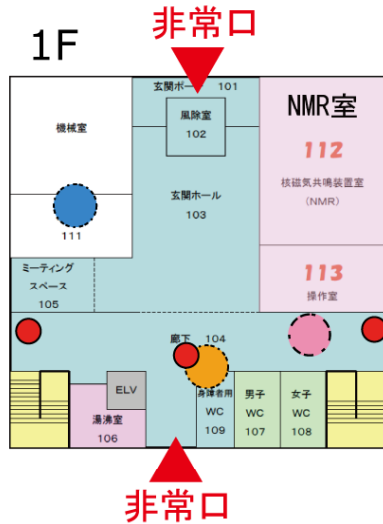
1F

非常口

玄関ポー 101

風除室
102

機械室

111

玄関ホール
103

NMR室

112
核磁気共鳴装置室
(NMR)

113
操作室

ミーティング
スペース
105

廊下 104

ELV

湯沸室
106

身障者用
WC
109

男子
WC
107

女子
WC
108

非常口